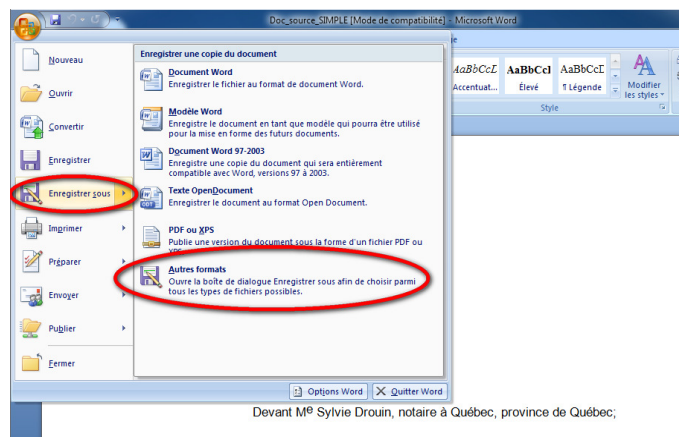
Doc_source_SIMPLE [Mode de compatibilité] - Microsoft Word

Nouveau
Ouvrir
Convertir
Enregistrer
Enregistrer sous
Imprimer
Préparer
Envoyer
Publier
Fermer

Enregistrer une copie du document

Document Word
Enregistrer le fichier au format de document Word.

Modèle Word
Enregistre le document en tant que modèle qui pourra être utilisé pour la mise en forme des futurs documents.

Document Word 97-2003
Enregistre une copie du document qui sera entièrement compatible avec Word, versions 97 à 2003.

Texte OpenDocument
Enregistre le document au format Open Document.

PDF ou XPS
Publie une version du document sous la forme d'un fichier PDF ou XPS.

Autres formats
Ouvre la boîte de dialogue Enregistrer sous afin de choisir parmi tous les types de fichiers possibles.

Options Word
Quitter Word

AaBbCcL
Accentuat...
AaBbCcl
Élevé
AaBbCcL
¶ Légende
Modifier les styles
Style

Devant Me Sylvie Drouin, notaire à Québec, province de Québec;